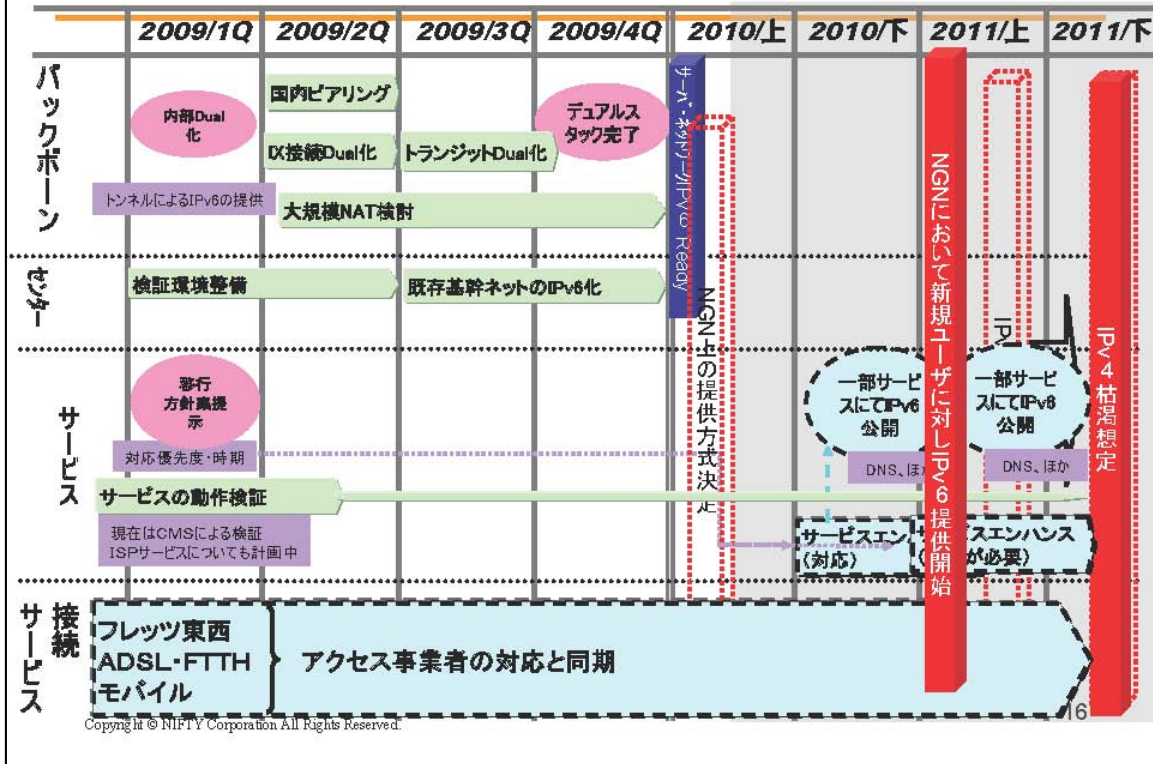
2009/1Q 2009/2Q 2009/3Q 2009/4Q 2010/上 2010/下 2011/上 2011/下

バックボーン

内部Dual化

国内ピアリング

IX接続Dual化

トランジットDual化

デュアルスタック完了

サーバ・ネットワークIPv6 Ready

トンネルによるIPv6の提供

大規模NAT検討

センター

検証環境整備

既存基幹ネットのIPv6化

NGN上の提供方式決定

NGNにおいて新規ユーザに対しIPv6提供開始

IPv4枯渇想定

サービス

移行方針案提示

対応優先度・時期

一部サービスにてIPv6公開

DNS、ほか

一部サービスにてIPv6公開

DNS、ほか

サービスの動作検証

現在はCMSによる検証
ISPサービスについても計画中

サービスエン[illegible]（対応）

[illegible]スエンハンス（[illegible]が必要）

接続サービス

フレッツ東西
ADSL・FTTH
モバイル

アクセス事業者の対応と同期

Copyright © NIFTY Corporation All Rights Reserved.

16